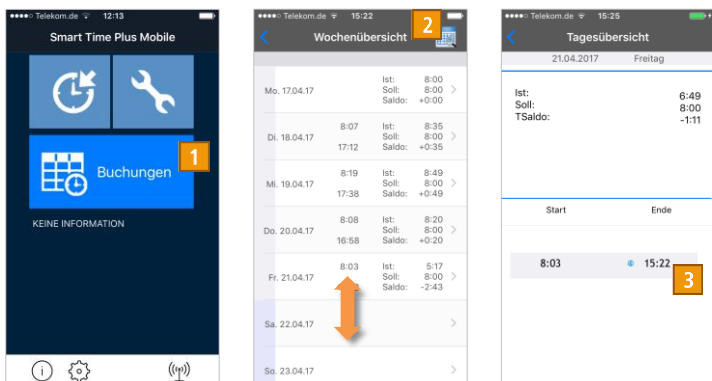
●●●●○ Telekom.de 12:13

Smart Time Plus Mobile

Buchungen 1

KEINE INFORMATION

●●●●○ Telekom.de 15:22

Wochenübersicht 2

| | | | |
|---|---|---|---|
| Mo. 17.04.17 | | Ist: Soll: Saldo: | 8:00 8:00 +0:00 |
| Di. 18.04.17 | 8:07 17:12 | Ist: Soll: Saldo: | 8:35 8:00 +0:35 |
| Mi. 19.04.17 | 8:19 17:38 | Ist: Soll: Saldo: | 8:49 8:00 +0:49 |
| Do. 20.04.17 | 8:08 16:58 | Ist: Soll: Saldo: | 8:20 8:00 +0:20 |
| Fr. 21.04.17 | 8:03 | Ist: Soll: Saldo: | 5:17 8:00 -2:43 |
| Sa. 22.04.17 | | | |
| So. 23.04.17 | | | |

●●●●○ Telekom.de 15:25

Tagesübersicht

21.04.2017 Freitag

Ist: 6:49
Soll: 8:00
TSaldo: -1:11

Start Ende

8:03 15:22 3